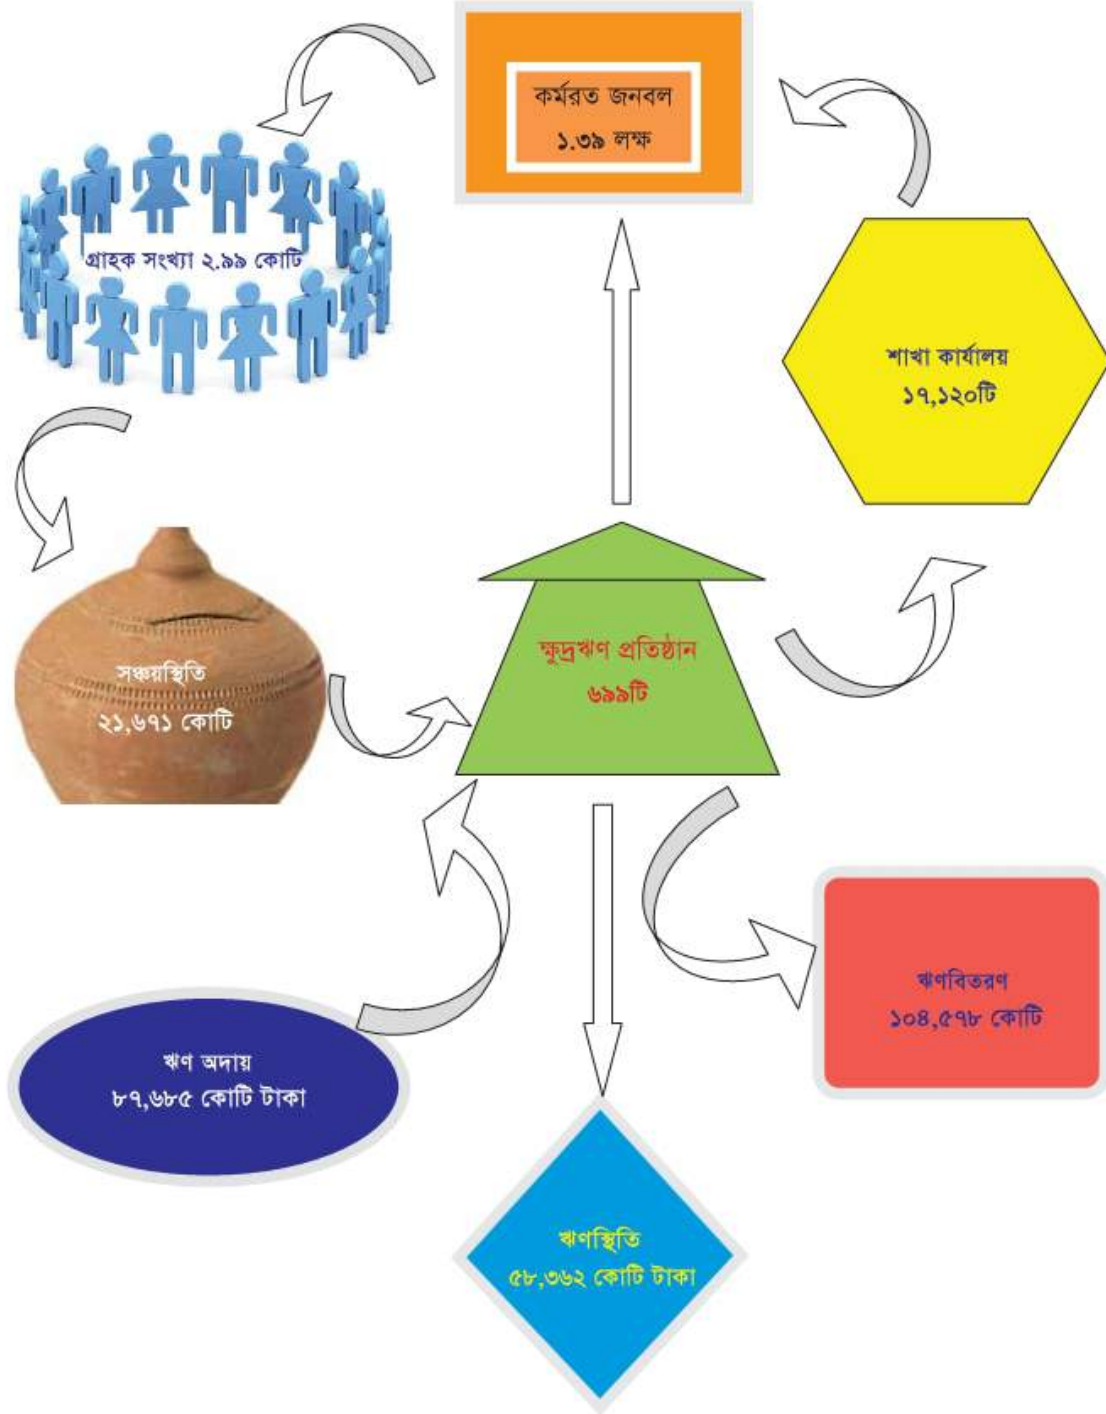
কর্মরত জনবল
১.৩৯ লক্ষ

গ্রাহক সংখ্যা ২.৯৯ কোটি

শাখা কার্যালয়
১৭,১২০টি

সঞ্চয়স্থিতি
২১,৬৭১ কোটি

ক্ষুদ্রঋণ প্রতিষ্ঠান
৬৯৯টি

ঋণবিতরণ
১০৪,৫৭৮ কোটি

ঋণ অদায়
৮৭,৬৮৫ কোটি টাকা

ঋণস্থিতি
৫৮,৩৬২ কোটি টাকা